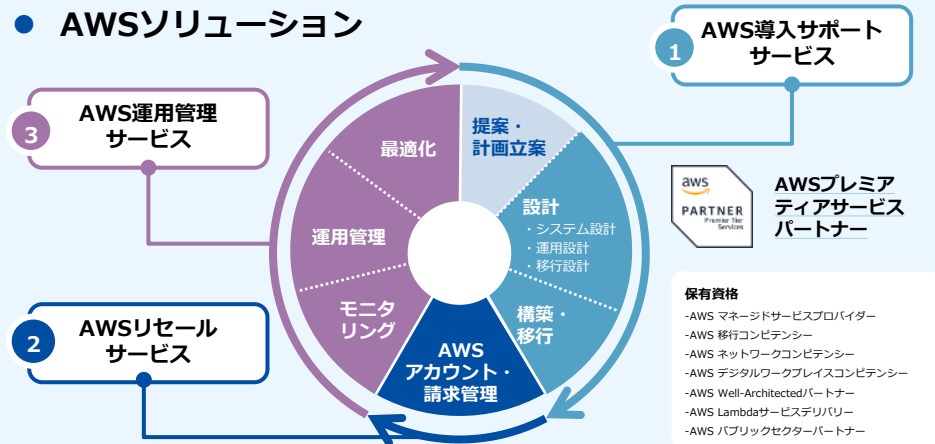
AWSソリューション

1 AWS導入サポートサービス

3 AWS運用管理サービス

2 AWSリセールサービス

提案・計画立案

設計
・システム設計
・運用設計
・移行設計

構築・移行

AWSアカウント・請求管理

モニタリング

運用管理

最適化

aws PARTNER Premier Tier Services

AWSプレミアティアサービスパートナー

保有資格
-AWS マネージドサービスプロバイダー
-AWS 移行コンピテンシー
-AWS ネットワークコンピテンシー
-AWS デジタルワークプレイスコンピテンシー
-AWS Well-Architectedパートナー
-AWS Lambdaサービスデリバリー
-AWS パブリックセクターパートナー